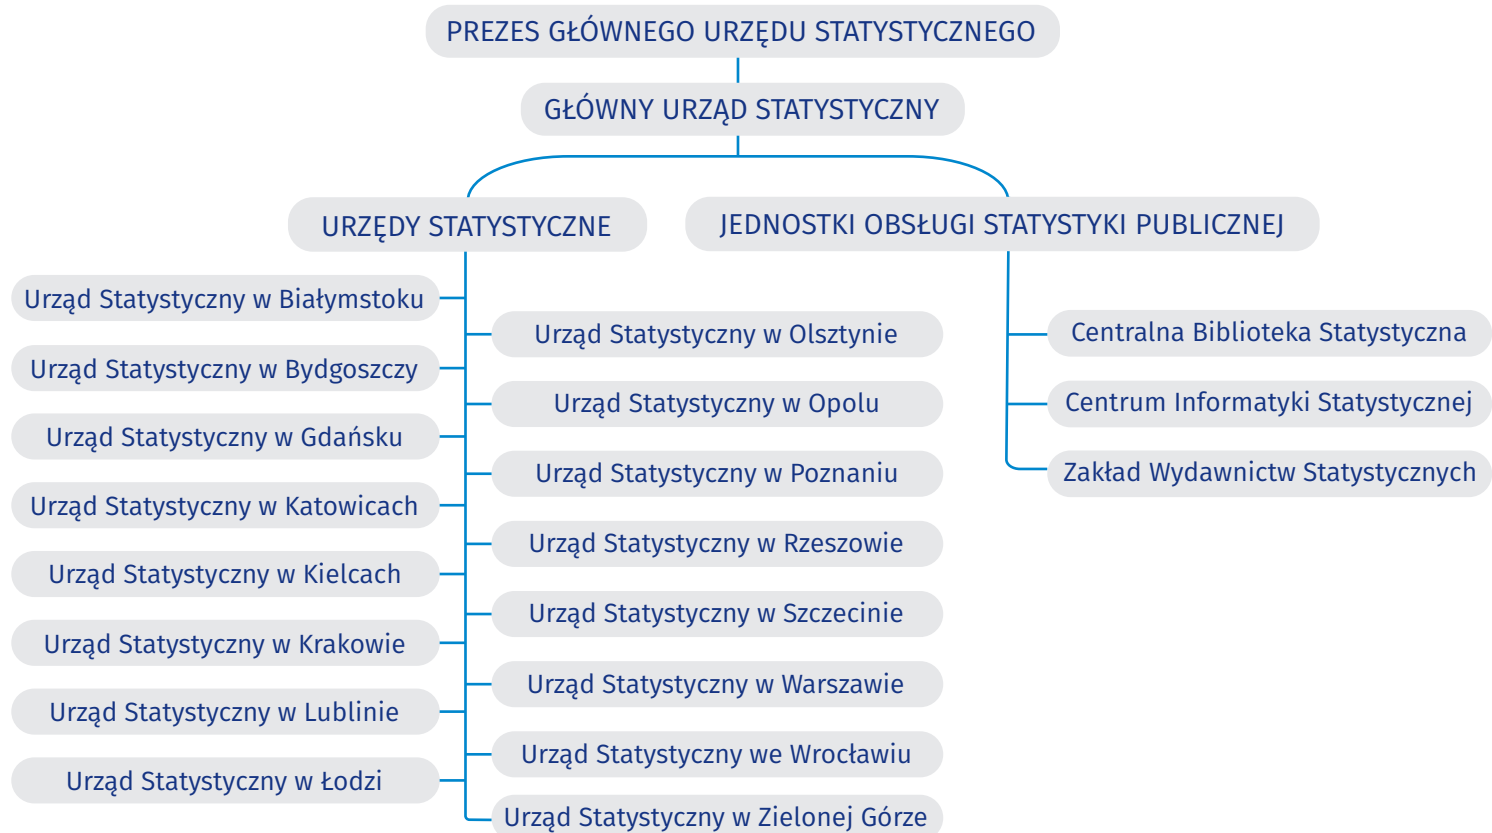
PREZES GŁÓWNEGO URZĘDU STATYSTYCZNEGO

GŁÓWNY URZĄD STATYSTYCZNY

URZĘDY STATYSTYCZNE

JEDNOSTKI OBSŁUGI STATYSTYKI PUBLICZNEJ

Urząd Statystyczny w Białymstoku

Urząd Statystyczny w Bydgoszczy

Urząd Statystyczny w Gdańsku

Urząd Statystyczny w Katowicach

Urząd Statystyczny w Kielcach

Urząd Statystyczny w Krakowie

Urząd Statystyczny w Lublinie

Urząd Statystyczny w Łodzi

Urząd Statystyczny w Olsztynie

Urząd Statystyczny w Opolu

Urząd Statystyczny w Poznaniu

Urząd Statystyczny w Rzeszowie

Urząd Statystyczny w Szczecinie

Urząd Statystyczny w Warszawie

Urząd Statystyczny we Wrocławiu

Urząd Statystyczny w Zielonej Górze

Centralna Biblioteka Statystyczna

Centrum Informatyki Statystycznej

Zakład Wydawnictw Statystycznych